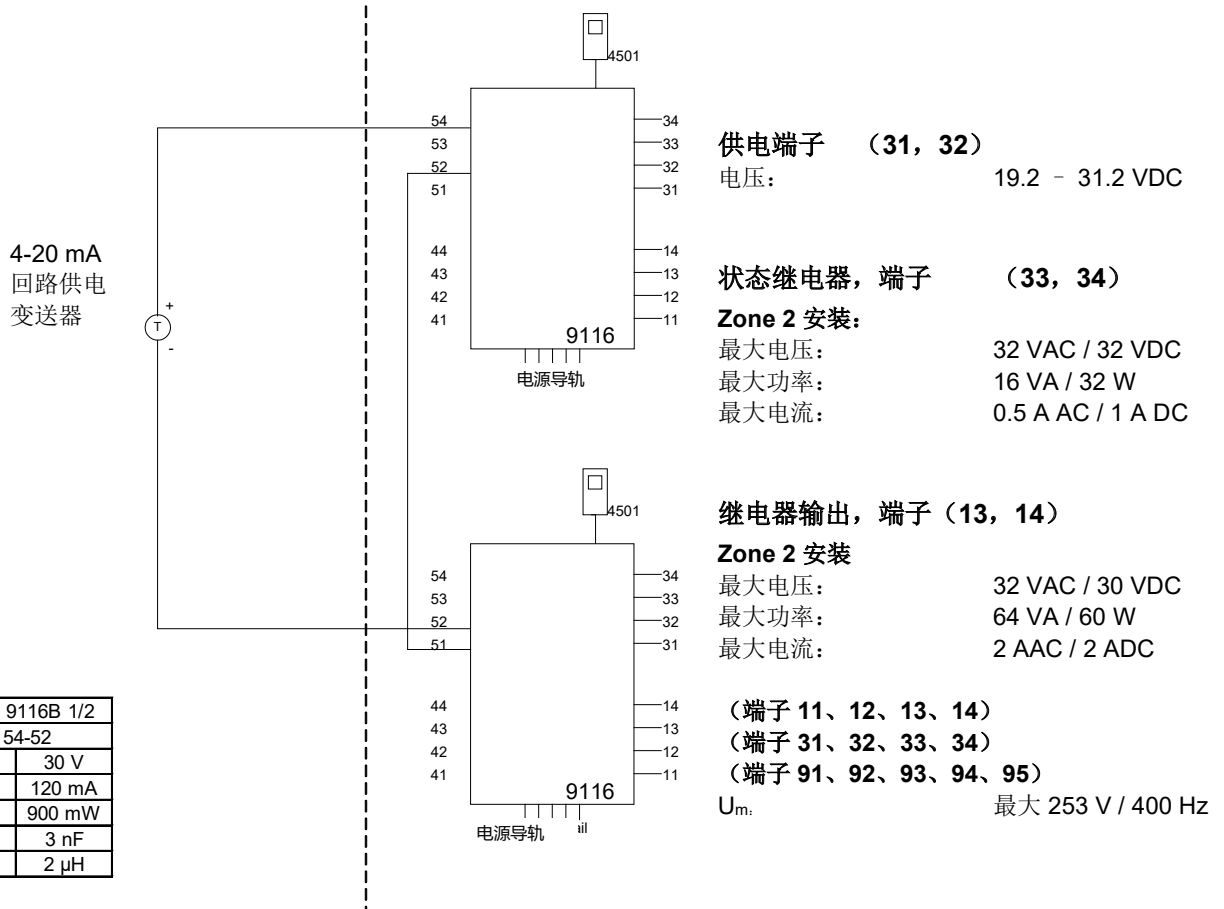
4501

54
53
52
51
44
43
42
41

34
33
32
31
14
13
12
11

9116
电源导轨

供电端子 （31，32）
电压： 19.2 – 31.2 VDC

4-20 mA
回路供电
变送器

T
+
-

状态继电器，端子 （33，34）
Zone 2 安装：
最大电压： 32 VAC / 32 VDC
最大功率： 16 VA / 32 W
最大电流： 0.5 A AC / 1 A DC

4501

继电器输出，端子（13，14）
Zone 2 安装
最大电压： 32 VAC / 30 VDC
最大功率： 64 VA / 60 W
最大电流： 2 AAC / 2 ADC

54
53
52
51
44
43
42
41

34
33
32
31
14
13
12
11

9116
电源导轨 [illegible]

（端子 11、12、13、14）
（端子 31、32、33、34）
（端子 91、92、93、94、95）
$U_m$: 最大 253 V / 400 Hz

| 9116B 1/2 |
|---|
| 54-52 |
| 30 V |
| 120 mA |
| 900 mW |
| 3 nF |
| 2 μH |